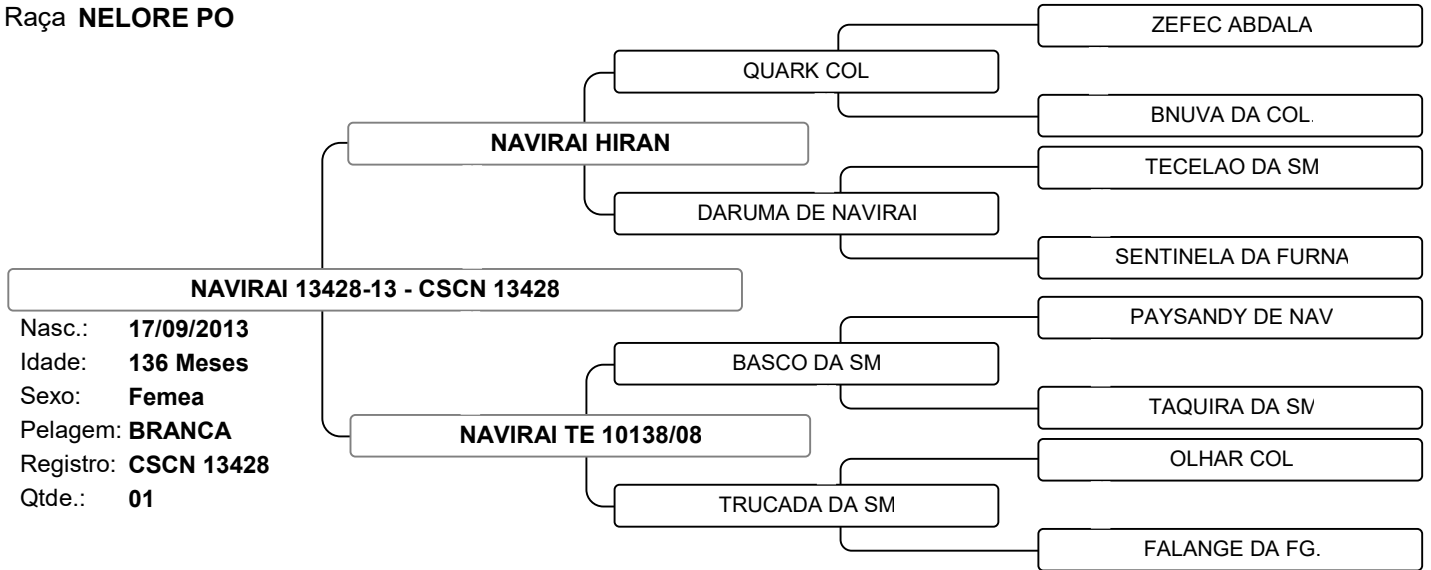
Raça **NELORE PO**

ZEFEC ABDALA

QUARK COL

BNUVA DA COL.

NAVIRAI HIRAN

TECELAO DA SM

DARUMA DE NAVIRAI

SENTINELA DA FURNA

NAVIRAI 13428-13 - CSCN 13428

Nasc.: 17/09/2013
Idade: 136 Meses
Sexo: Femea
Pelagem: BRANCA
Registro: CSCN 13428
Qtde.: 01

PAYSANDY DE NAV

BASCO DA SM

TAQUIRA DA SM

NAVIRAI TE 10138/08

OLHAR COL

TRUCADA DA SM

FALANGE DA FG.